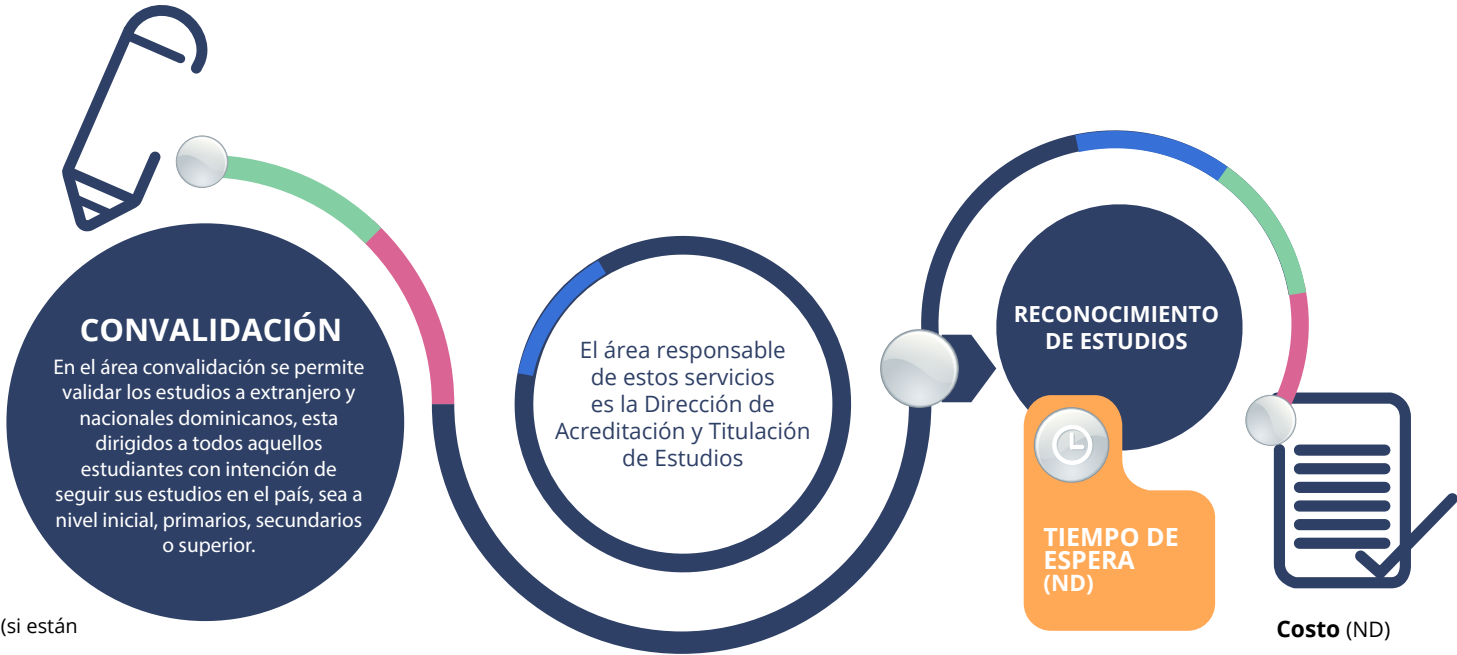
CONVALIDACIÓN

En el área convalidación se permite validar los estudios a extranjero y nacionales dominicanos, esta dirigidos a todos aquellos estudiantes con intención de seguir sus estudios en el país, sea a nivel inicial, primarios, secundarios o superior.

El área responsable de estos servicios es la Dirección de Acreditación y Titulación de Estudios

RECONOCIMIENTO DE ESTUDIOS

TIEMPO DE ESPERA (ND)

(si están

**Costo** (ND)